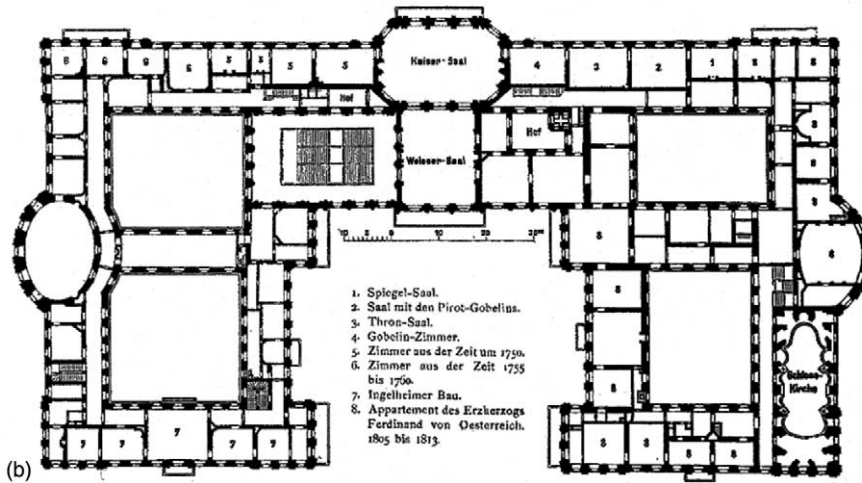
Kaiser-Saal

Weisser-Saal

Hof

Hof

6 6 6 5 5 5 5 4 3 2 1 1 8

8 8 8 8 8 8 8 8 8

7 7 7 7 7

10 5 0 10 20 30m

1. Spiegel-Saal.
2. Saal mit den Pirot-Gobelins.
3. Thron-Saal.
4. Gobelin-Zimmer.
5. Zimmer aus der Zeit um 1750.
6. Zimmer aus der Zeit 1755 bis 1760.
7. Ingelheimer Bau.
8. Appartement des Erzherzogs Ferdinand von Oesterreich. 1805 bis 1813.

Schloss-Kirche

(b)